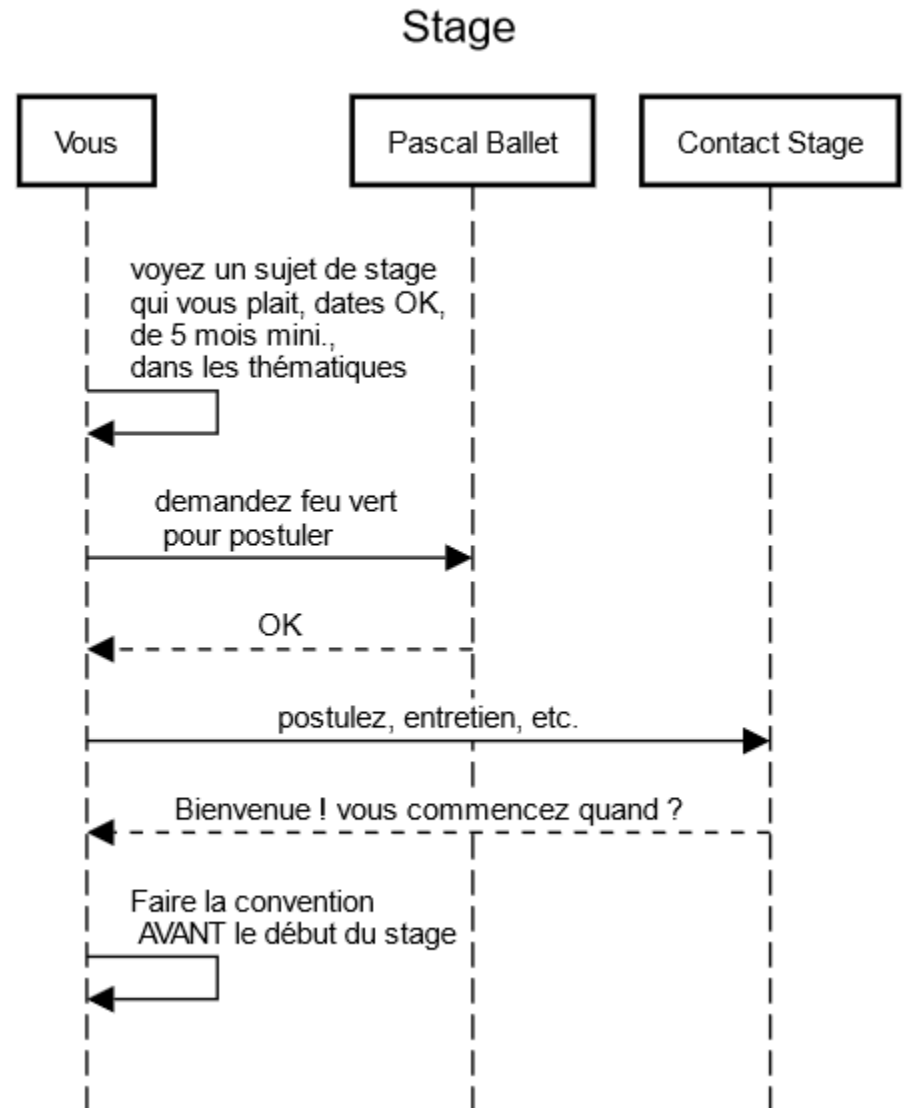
Stage

Vous

Pascal Ballet

Contact Stage

voyez un sujet de stage qui vous plait, dates OK, de 5 mois mini., dans les thématiques

demandez feu vert pour postuler

OK

postulez, entretien, etc.

Bienvenue ! vous commencez quand ?

Faire la convention AVANT le début du stage